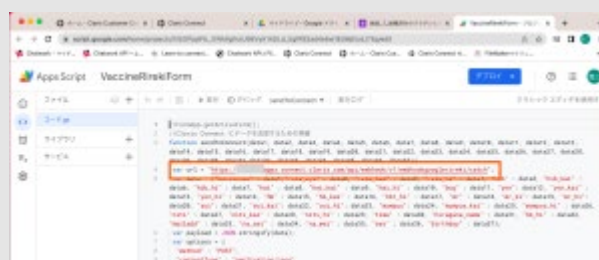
Apps Script VaccineRirekiForm

デプロイ

ファイル

コード.gs

ライブラリ

サービス

var url = "https:// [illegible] apps.connect.clinic.com/api/webhook/v1/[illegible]";

var payload = JSON.stringify(data);

var options = {